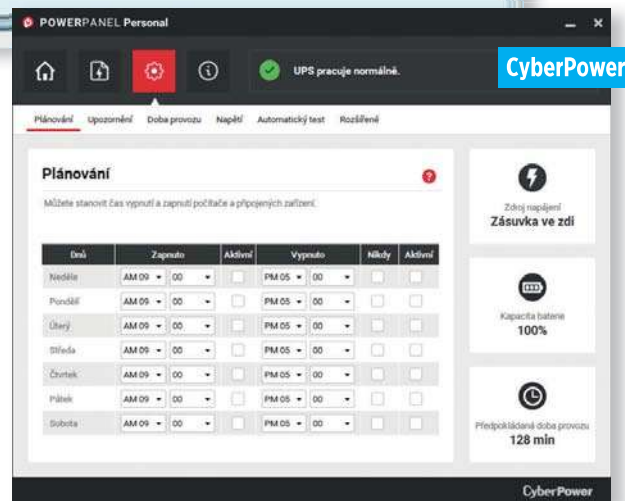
POWERPANEL Personal

UPS pracuje normálně.

CyberPower

Plánování Upozornění Doba provozu Napětí Automatický test Rozšířené

Plánování

Můžete stanovit čas vypnutí a zapnutí počítače a připojených zařízení.

| Dnů | Zapnuto | | Aktivní | Vypnuto | | Nikdy | Aktivní |
|---|---|---|---|---|---|---|---|
| Neděle | AM 09 | 00 | | PM 05 | 00 | | |
| Pondělí | AM 09 | 00 | | PM 05 | 00 | | |
| Úterý | AM 09 | 00 | | PM 05 | 00 | | |
| Středa | AM 09 | 00 | | PM 05 | 00 | | |
| Čtvrtek | AM 09 | 00 | | PM 05 | 00 | | |
| Pátek | AM 09 | 00 | | PM 05 | 00 | | |
| Sobota | AM 09 | 00 | | PM 05 | 00 | | |

Zdroj napájení
Zásuvka ve zdi

Kapacita baterie
100%

Předpokládaná doba provozu
128 min

CyberPower